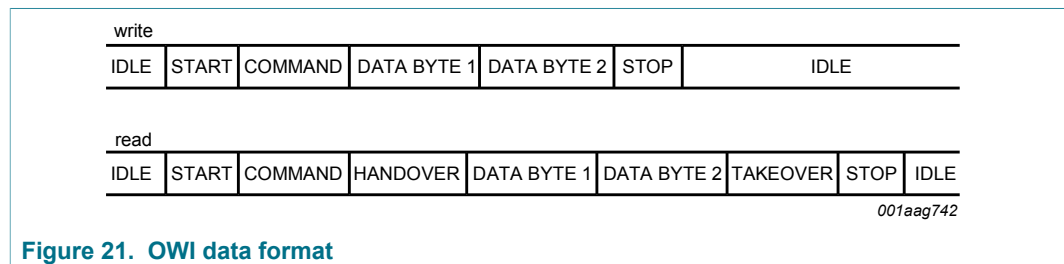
write

| IDLE | START | COMMAND | DATA BYTE 1 | DATA BYTE 2 | STOP | IDLE |
|---|---|---|---|---|---|---|

read

| IDLE | START | COMMAND | HANDOVER | DATA BYTE 1 | DATA BYTE 2 | TAKEOVER | STOP | IDLE |
|---|---|---|---|---|---|---|---|---|

001aag742

Figure 21. OWI data format